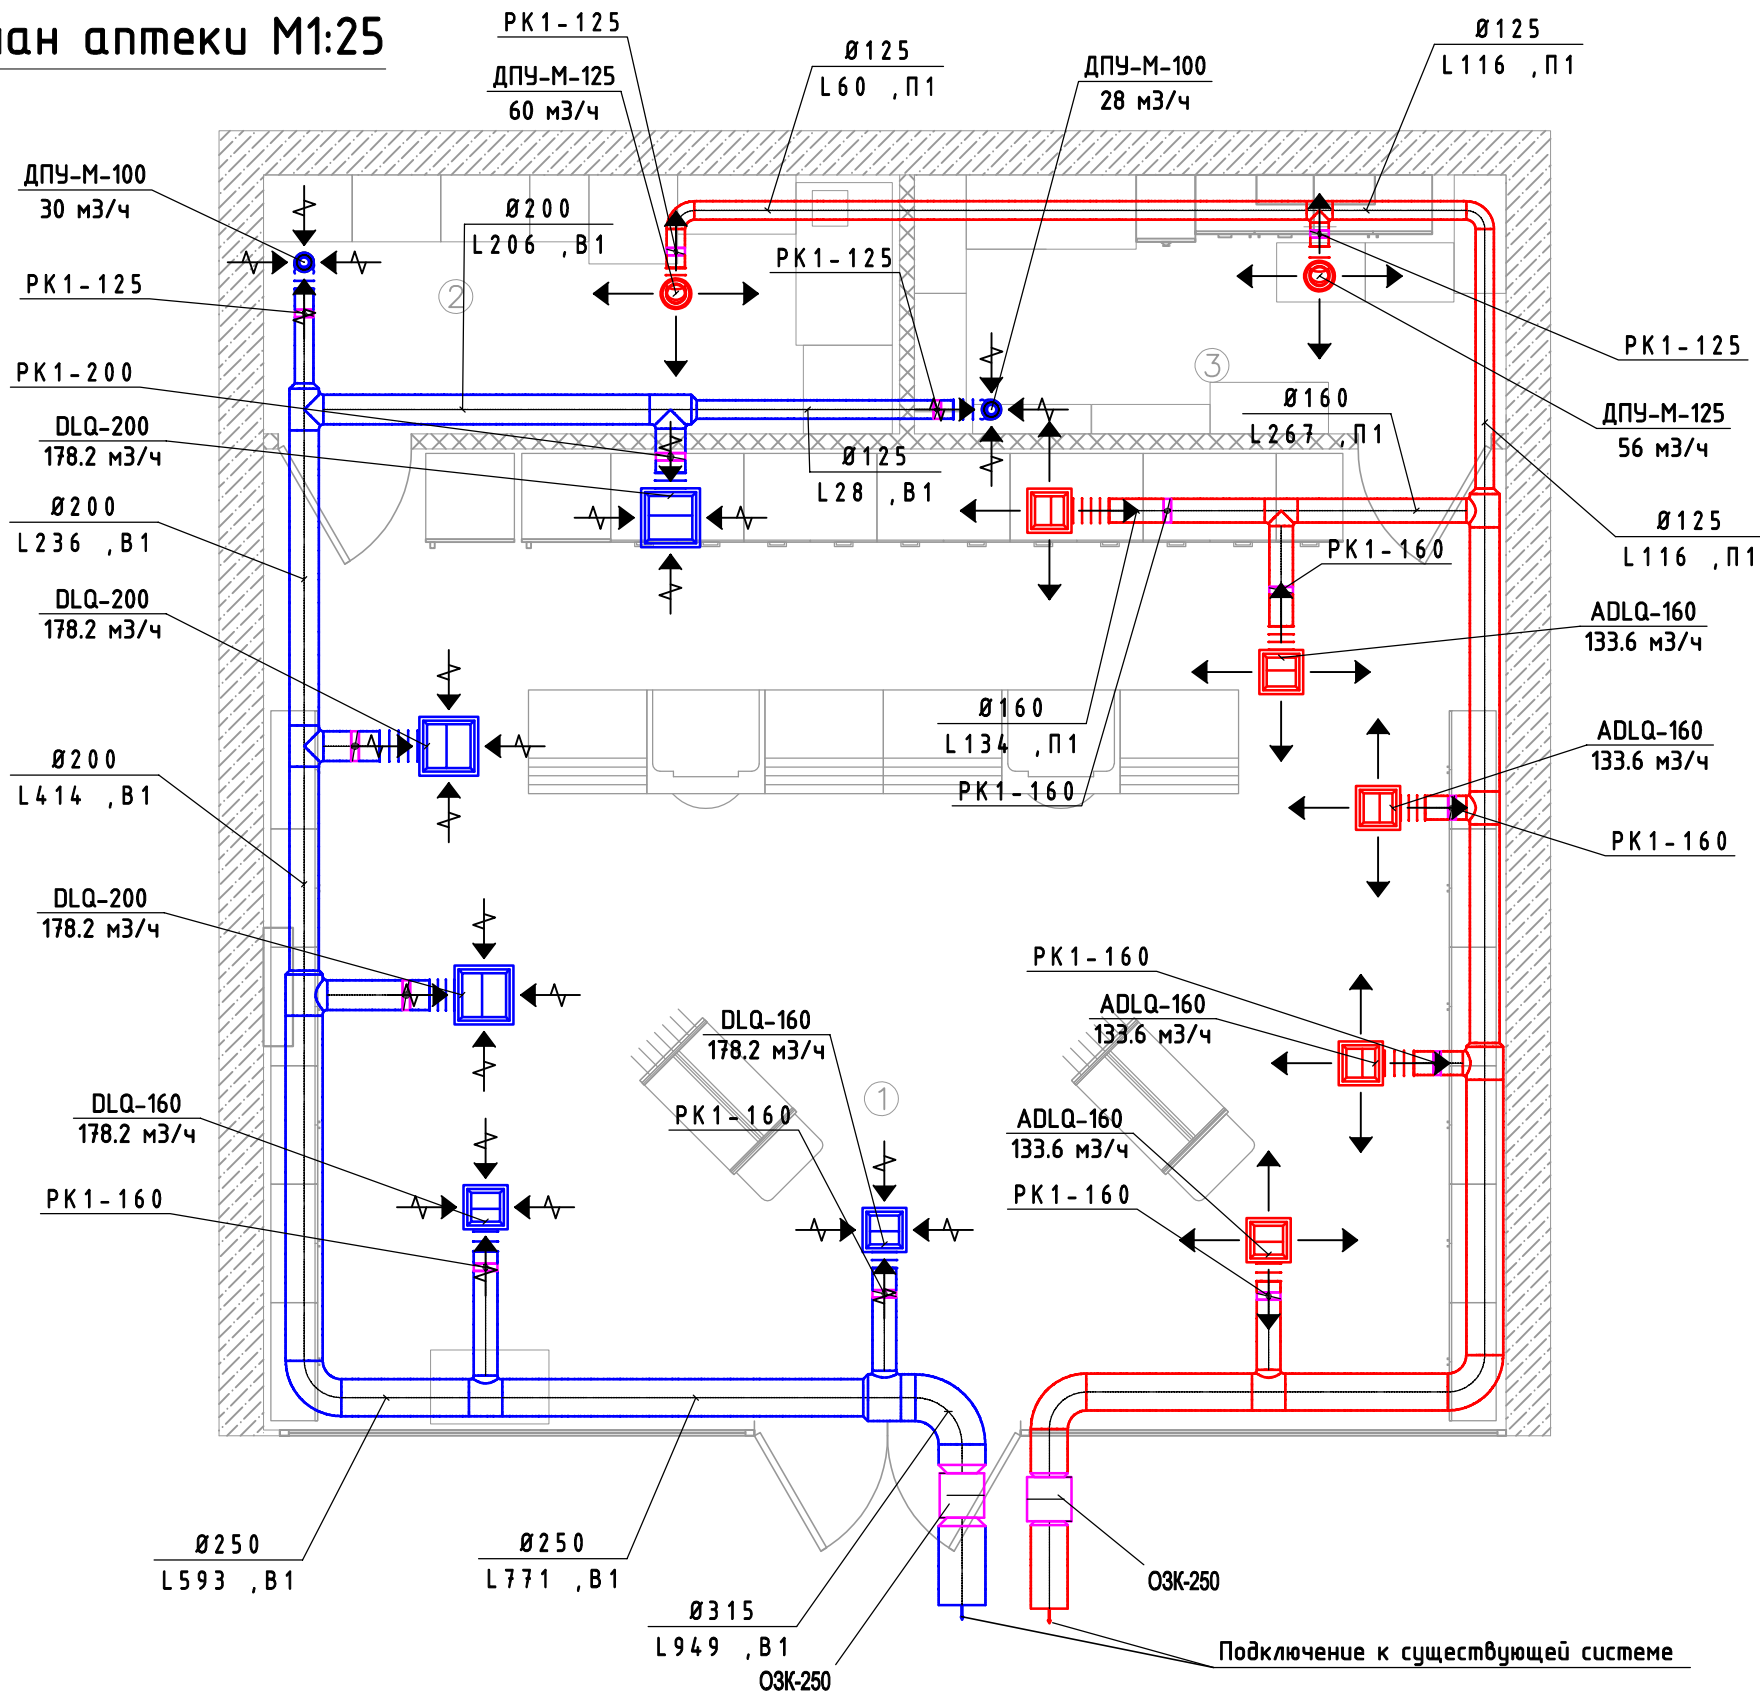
лан аптеки М1:25

РК1-125
ДПУ-М-125
60 м3/ч
Ø125
L60 ,П1
ДПУ-М-100
28 м3/ч
Ø125
L116 ,П1
ДПУ-М-100
30 м3/ч
Ø200
L206 ,В1
РК1-125
РК1-125
2
РК1-200
3
РК1-125
ДПУ-М-125
56 м3/ч
DLQ-200
178.2 м3/ч
Ø160
L267 ,П1
Ø125
L28 ,В1
Ø200
L236 ,В1
Ø125
L116 ,П1
РК1-160
DLQ-200
178.2 м3/ч
ADLQ-160
133.6 м3/ч
Ø160
L134 ,П1
ADLQ-160
133.6 м3/ч
Ø200
L414 ,В1
РК1-160
РК1-160
DLQ-200
178.2 м3/ч
РК1-160
ADLQ-160
133.6 м3/ч
DLQ-160
178.2 м3/ч
1
РК1-160
DLQ-160
178.2 м3/ч
ADLQ-160
133.6 м3/ч
РК1-160
РК1-160
Ø250
L593 ,В1
Ø250
L771 ,В1
ОЗК-250
Ø315
L949 ,В1
ОЗК-250
Подключение к существующей системе